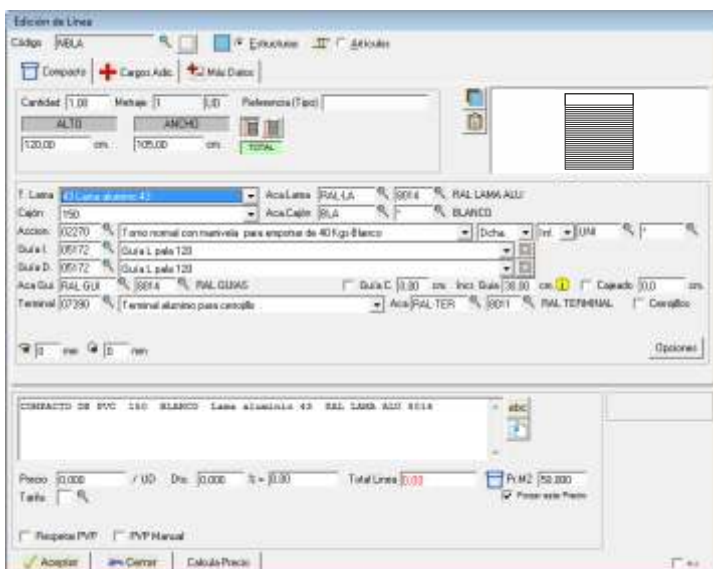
Edición de Linea

Códigs MBLA Estructuras Articulos

Compacto Cargos Adic. Más Datos

Cantidad 1,00 Metraje 1 UD Referencia (Tipo)

ALTO ANCHO

120,00 cm. 105,00 cm. TOTAL

T. Lama 43 Lama aluminio 43 Aca.Lama RAL-LA 9014 RAL LAMA ALU

Cajón 150 Aca.Cajón BLA 1 BLANCO

Accion 02270 Torno normal con manivela para empotrar de 40 Kgs Blanco Dcha. Int. UNI 1

Guía I. 05172 Guía L pala 120

Guía D. 05172 Guía L pala 120

Aca.Guí RAL-GUI 9014 RAL GUIAS Guía C 0,00 cm. Inci. Guía 30,00 cm. Cajeado 0,0 cm.

Terminal 07390 Terminal aluminio para cerrojillo Aca RAL-TER 9011 RAL TERMINAL Cerrojillos

0 mm 0 mm

Opciones

COMPACTO DE PVC 150 BLANCO Lama aluminio 43 RAL LAMA ALU 9014

abc

Precio 0,000 / UD Dto. 0,000 % = 0,00 Total Linea 0,00 Pr.M2 50,000

Tarifa Poner este Precio

Respetar PVP PVP Manual

Aceptar Cerrar Calcula Precio